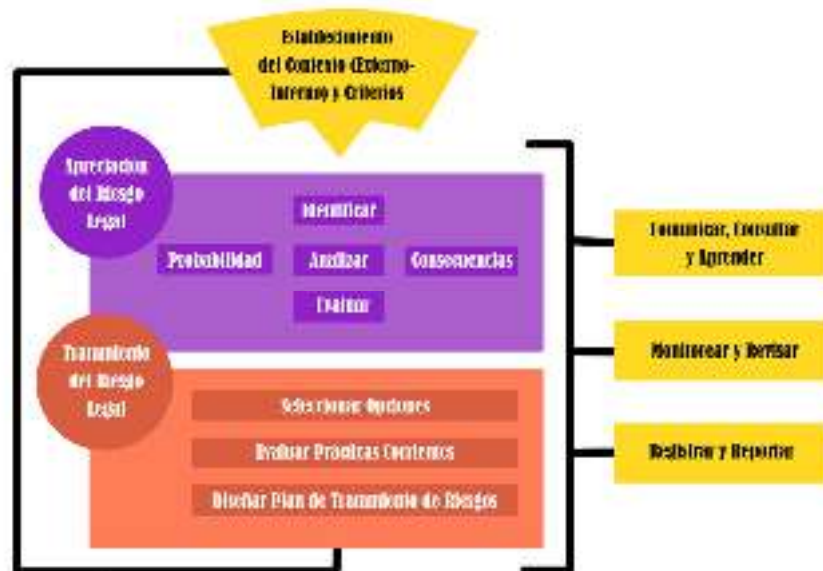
Establecimiento del Contexto (Externo-Interno) y Criterios

Apreciación del Riesgo Legal

Identificar

Probabilidad

Analizar

Consecuencias

Evaluar

Tratamiento del Riesgo Legal

Seleccionar Opciones

Evaluar Prácticas Corrientes

Diseñar Plan de Tratamiento de Riesgos

Comunicar, Consultar y Aprender

Monitorear y Revisar

Registrar y Reportar